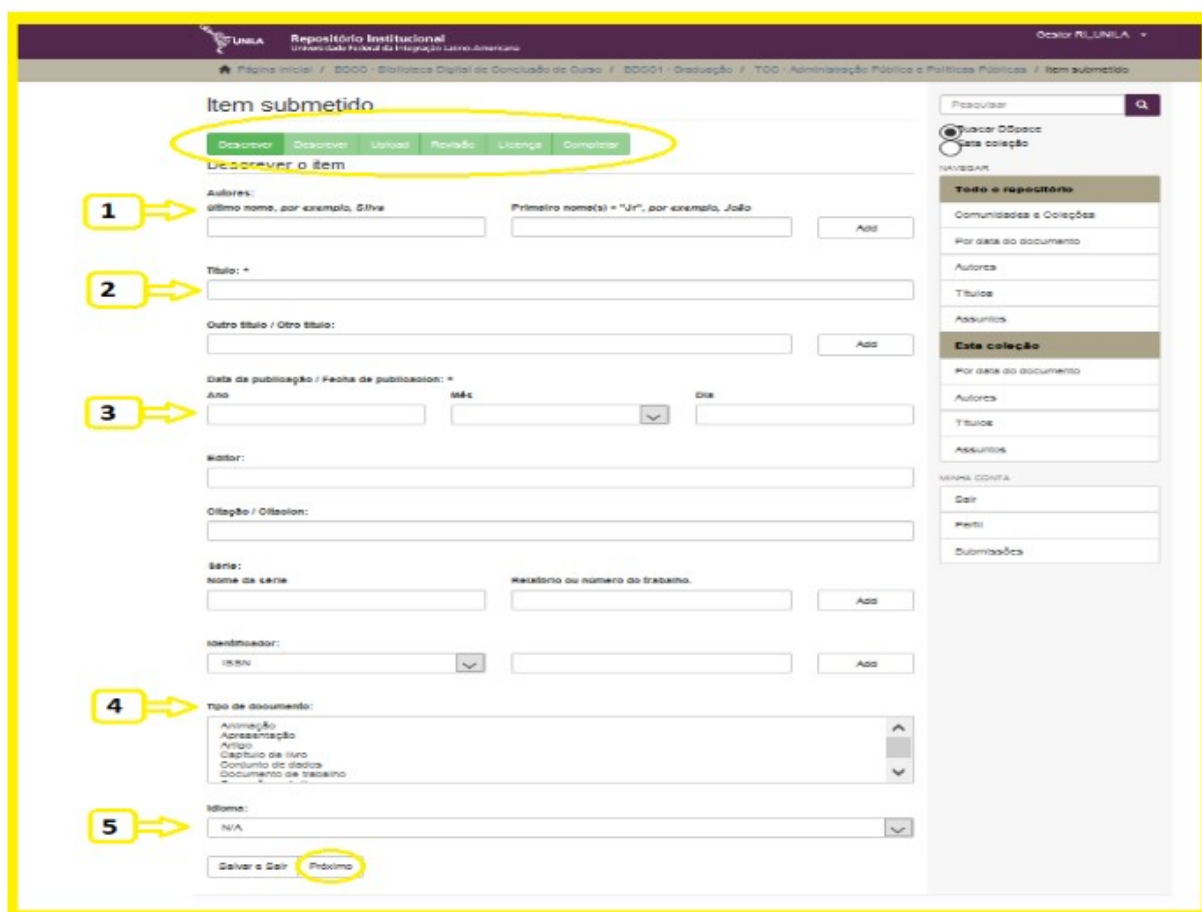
UNILA Repositório Institucional
Universidade Federal da Integração Latino-Americana

Gestor RI_UNILA

Página Inicial / BDCC - Biblioteca Digital de Conclusão de Curso / BDCC1 - Graduação / TCC - Administração Pública e Políticas Públicas / Item submetido

Item submetido

Descrever Descrever Upload Revisão Licença Completar

Descrever o item

1
Autores:
Último nome, por exemplo, Silva
Primeiro nome(s) + "Jr", por exemplo, João
Add

2
Título: *

Outro título / Otro título:
Add

Data de publicação / Fecha de publicacion: *
3
Ano
Mês
Dia

Editor:

Citação / Citacion:

Série:
Nome da série
Relatório ou número do trabalho.
Add

Identificador:
ISBN
Add

4
Tipo de documento:
Animação
Apresentação
Artigo
Capítulo de livro
Conjunto de dados
Documento de trabalho

5
Idioma:
N/A

Salvar e Sair
Próximo

Pesquisar
Buscar DSpace
Esta coleção

NAVEGAR
Todo o repositório
Comunidades e Coleções
Por data do documento
Autores
Títulos
Assuntos
Esta coleção
Por data do documento
Autores
Títulos
Assuntos

MINHA CONTA
Sair
Perfil
Submissões